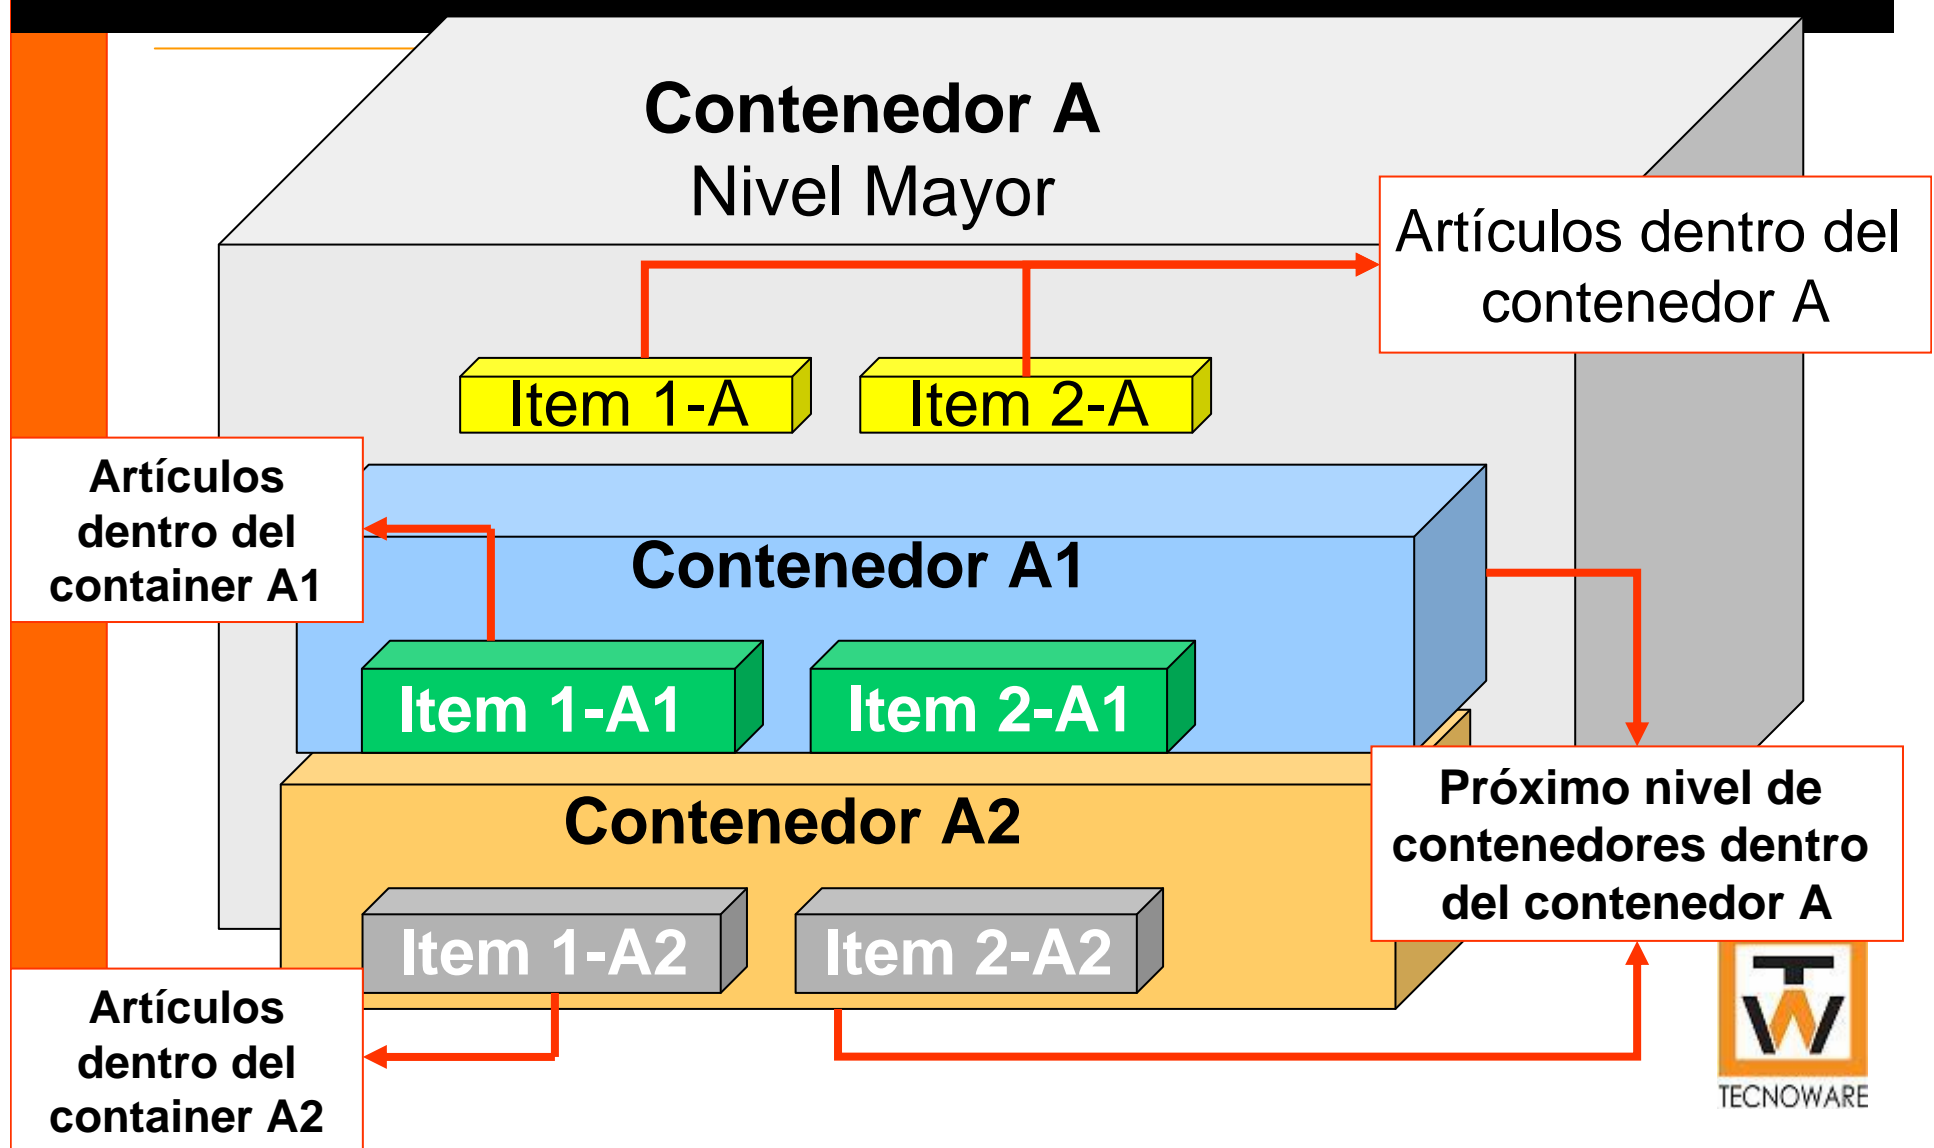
Contenedor A
Nivel Mayor

Artículos dentro del contenedor A

Item 1-A

Item 2-A

Artículos dentro del container A1

Contenedor A1

Item 1-A1

Item 2-A1

Contenedor A2

Próximo nivel de contenedores dentro del contenedor A

Item 1-A2

Item 2-A2

Artículos dentro del container A2

TW
TECNOWARE